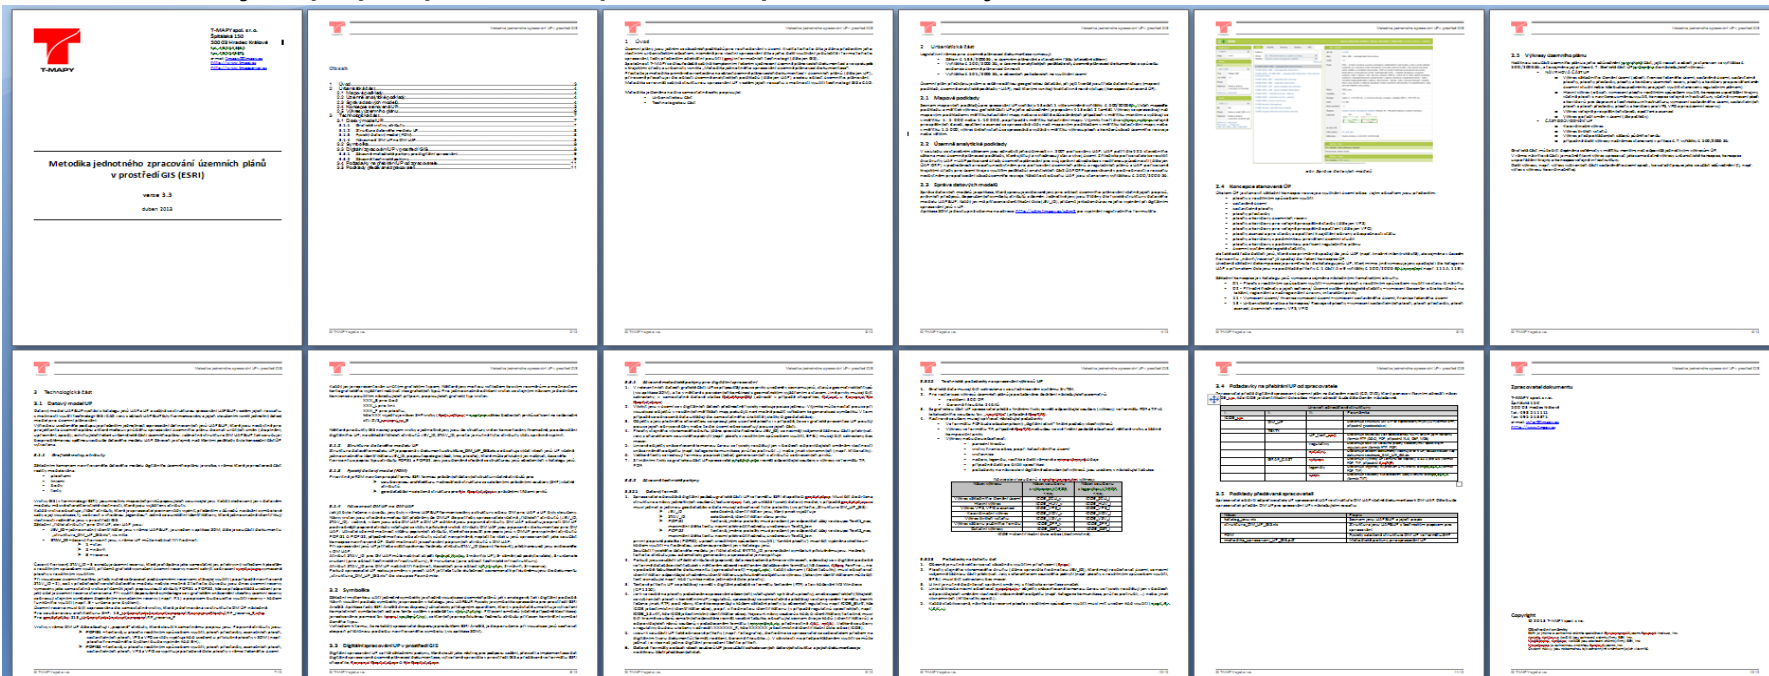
T-MAPY

Metodika jednotného zpracování územních plánů v prostředí GIS (ESRI)

verze 3.3

duben 2013

Obsah

1 Úvod

2 Urbanistická část

3 Technologická část

2.5 Výkresy územního plánu

3.4 Požadavky na předávání ÚP od zpracovatele

3.5 Podklady předávané zpracovateli

Zpracovatel dokumentu

Copyright

© 2013 T-MAPY spol. s r.o.